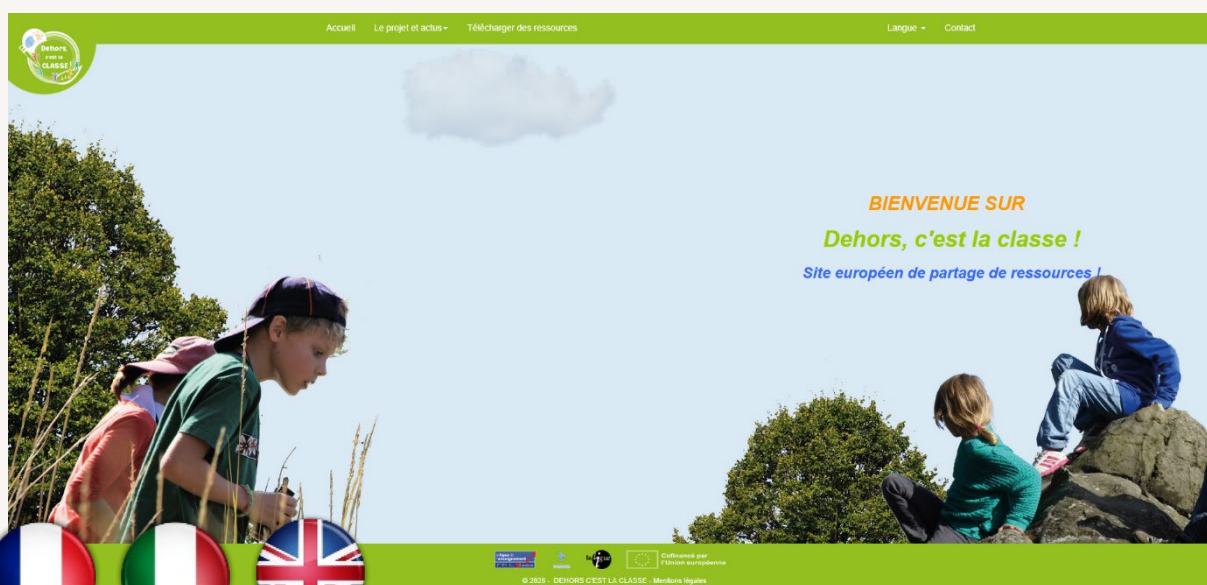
Dehors, c'est la CLASSE !

Accueil Le projet et actus Télécharger des ressources Langue Contact

BIENVENUE SUR

Dehors, c'est la classe !

Site européen de partage de ressources !

Cofinancé par l'Union européenne

© 2025 - DEHORS C'EST LA CLASSE - Mentions légales